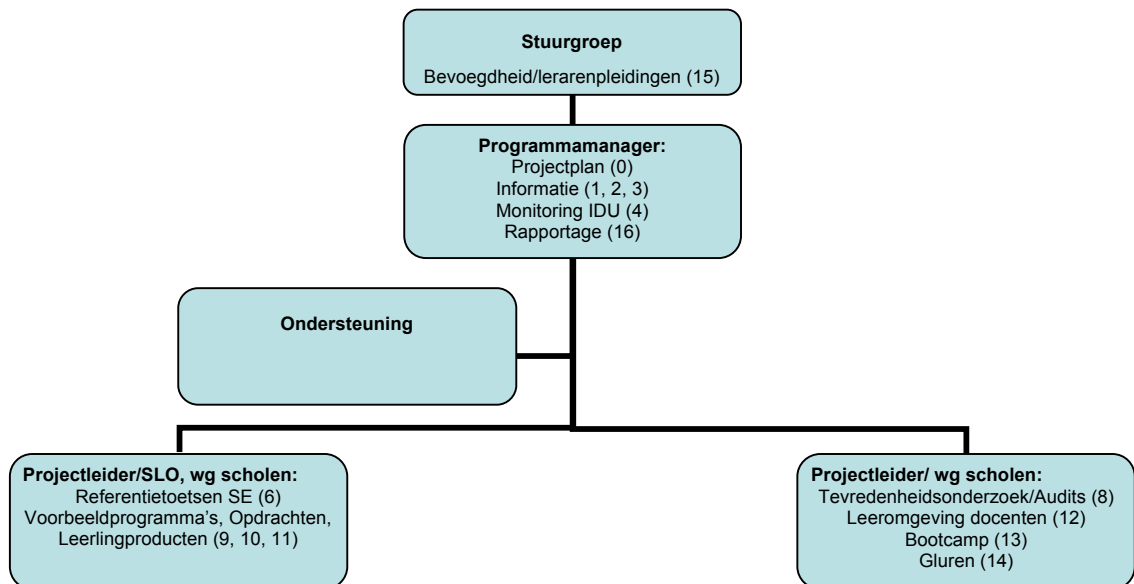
**Stuurgroep**
Bevoegdheid/lerarenpleidingen (15)

**Programmamanager:**
Projectplan (0)
Informatie (1, 2, 3)
Monitoring IDU (4)
Rapportage (16)

**Ondersteuning**

**Projectleider/SLO, wg scholen:**
Referentietoetsen SE (6)
Voorbeeldprogramma's, Opdrachten, Leerlingproducten (9, 10, 11)

**Projectleider/ wg scholen:**
Tevredenheidsonderzoek/Audits (8)
Leeromgeving docenten (12)
Bootcamp (13)
Gluren (14)